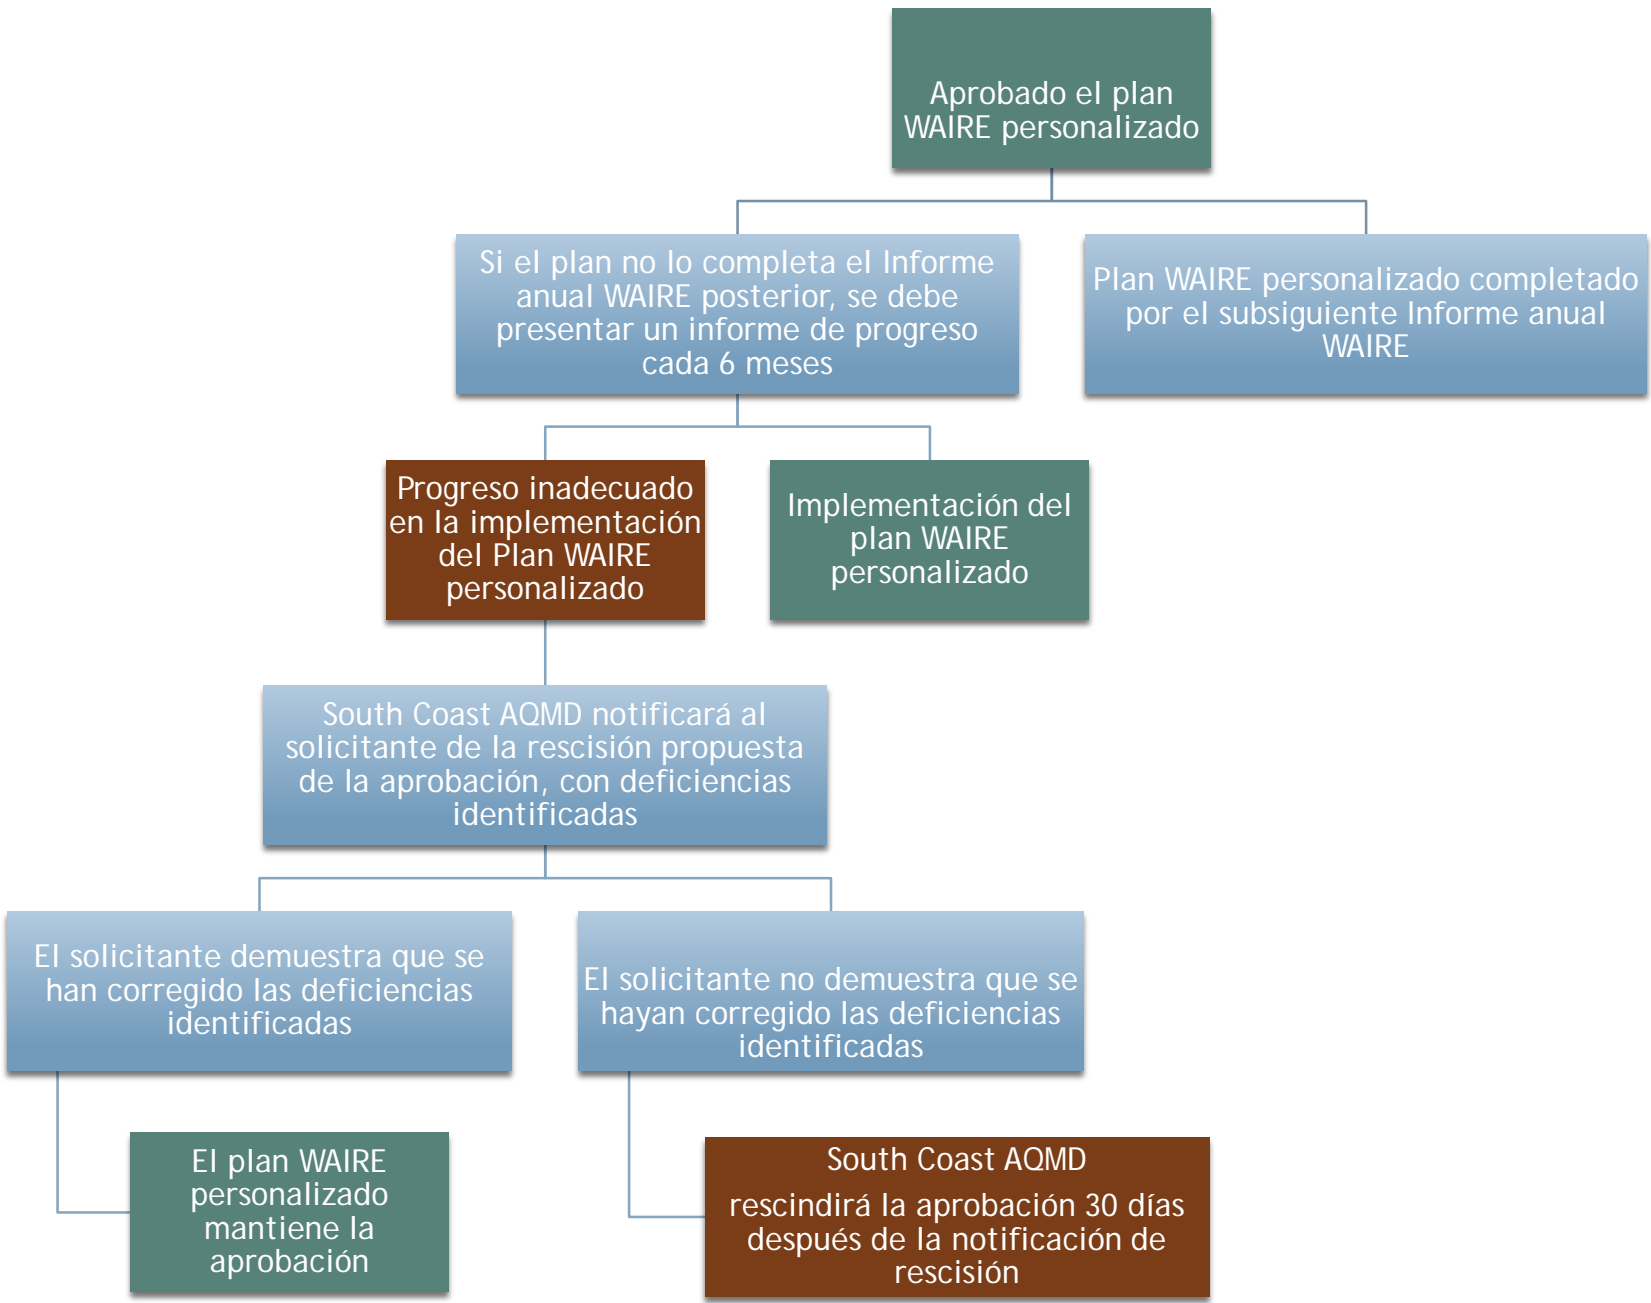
Aprobado el plan WAIRE personalizado

Si el plan no lo completa el Informe anual WAIRE posterior, se debe presentar un informe de progreso cada 6 meses

Plan WAIRE personalizado completado por el subsiguiente Informe anual WAIRE

Progreso inadecuado en la implementación del Plan WAIRE personalizado

Implementación del plan WAIRE personalizado

South Coast AQMD notificará al solicitante de la rescisión propuesta de la aprobación, con deficiencias identificadas

El solicitante demuestra que se han corregido las deficiencias identificadas

El solicitante no demuestra que se hayan corregido las deficiencias identificadas

El plan WAIRE personalizado mantiene la aprobación

South Coast AQMD

rescindirá la aprobación 30 días después de la notificación de rescisión